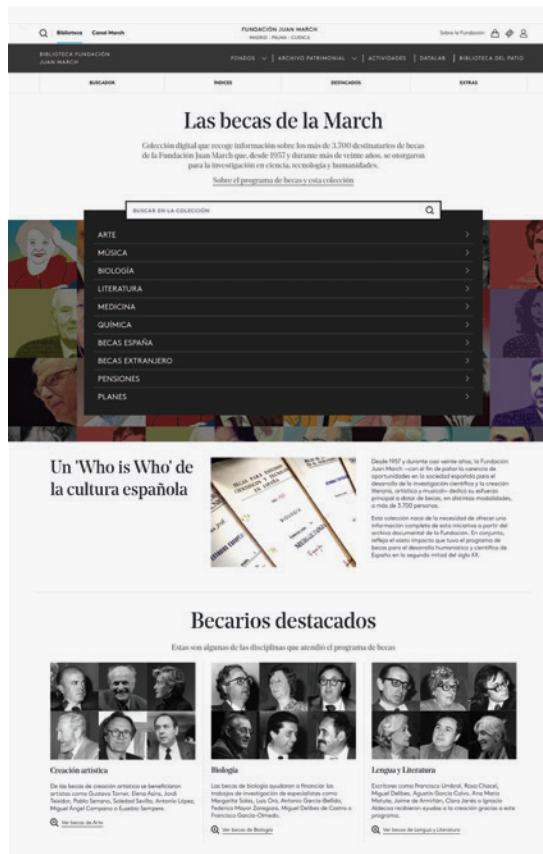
Biblioteca Canal March

FUNDACIÓN JUAN MARCH
MADRID · PALMA · CUENCA

Sobre la Fundación

BIBLIOTECA FUNDACIÓN JUAN MARCH

FONDOS | ARCHIVO PATRIMONIAL | ACTIVIDADES | DATALAB | BIBLIOTECA DEL PATIO

BUSCADOR | ÍNDICES | DESTACADOS | EXTRAS

Las becas de la March

Colección digital que recoge información sobre los más de 3.700 destinatarios de becas de la Fundación Juan March que, desde 1957 y durante más de veinte años, se otorgaron para la investigación en ciencia, tecnología y humanidades.

Sobre el programa de becas y esta colección

BUSCAR EN LA COLECCIÓN

ARTE
MÚSICA
BIOLOGÍA
LITERATURA
MEDICINA
QUÍMICA
BECAS ESPAÑA
BECAS EXTRANJERO
PENSIONES
PLANES

Un 'Who is Who' de la cultura española

Desde 1957 y durante casi veinte años, la Fundación Juan March –con el fin de paliar la carencia de oportunidades en la sociedad española para el desarrollo de la investigación científica y la creación literaria, artística y musical– dedicó su esfuerzo principal a dotar de becas, en distintas modalidades, a más de 3.700 personas.

Esta colección nace de la necesidad de ofrecer una información completa de esta iniciativa a partir del archivo documental de la Fundación. En conjunto, refleja el efecto impacto que tuvo el programa de becas para el desarrollo humanístico y científico de España en la segunda mitad del siglo XX.

Becarios destacados

Estas son algunas de las disciplinas que atendió el programa de becas

Creación artística

De las becas de creación artística se beneficiaron artistas como Gustavo Torner, Elena Asins, Jordi Teixidor, Pablo Serrano, Soledad Sevilla, Antonio López, Miguel Ángel Campano o Eusebio Sempere.

Ver becas de Arte

Biología

Las becas de biología ayudaron a financiar los trabajos de investigación de especialistas como Margarita Salas, Luis Oró, Antonio García-Bellido, Federico Mayor Zaragoza, Miguel Delibes de Castro o Francisco García-Olmedo.

Ver becas de Biología

Lengua y Literatura

Escritores como Francisco Umbral, Rosa Chacel, Miguel Delibes, Agustín García Calvo, Ana María Matute, Jaime de Armiñán, Clara Janés o Ignacio Aldecoa recibieron ayudas a la creación gracias a este programa.

Ver becas de Lengua y Literatura